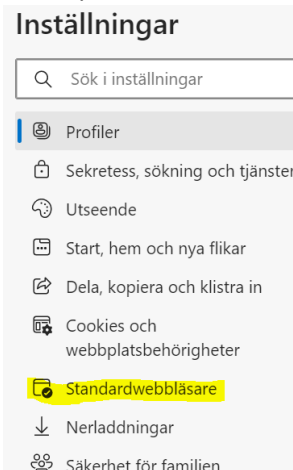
Inställningar

Sök i inställningar

Profiler

Sekretess, sökning och tjänster

Utseende

Start, hem och nya flikar

Dela, kopiera och klistra in

Cookies och webbplatsbehörigheter

Standardwebbläsare

Nerladdningar

Säkerhet för familjen